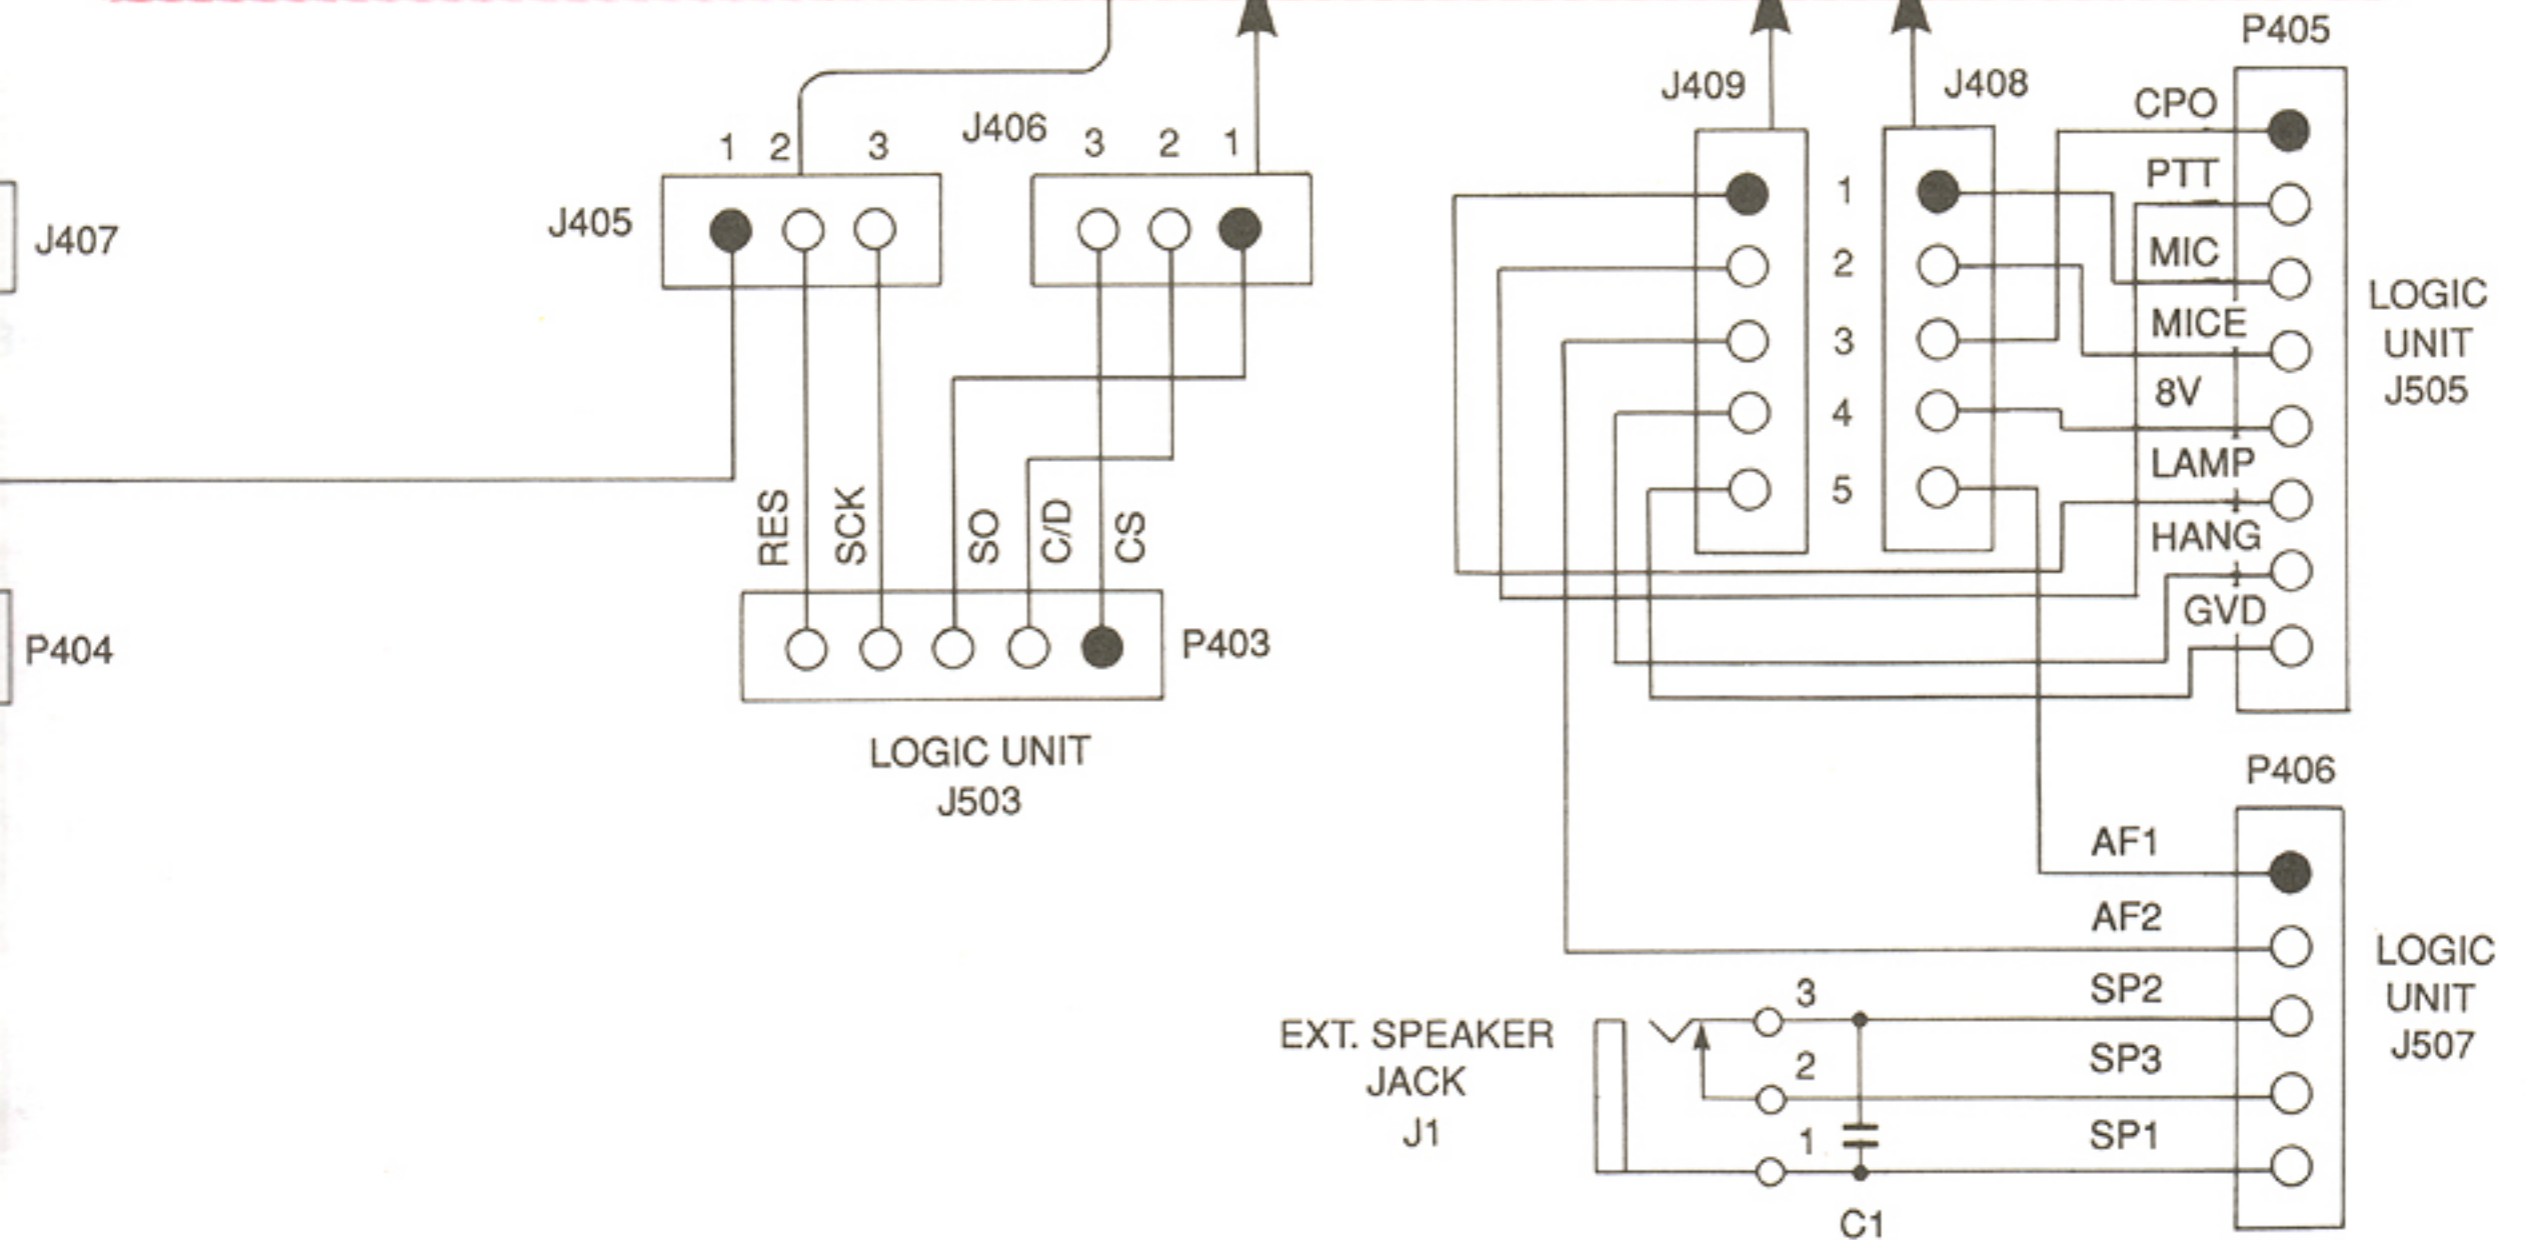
J407

P404

1 2 3
J405

J406 3 2 1

RES SCK SO C/D CS

P403

LOGIC UNIT
J503

J409 J408

1
2
3
4
5

P405
CPO
PTT
MIC
MICE
8V
LAMP
HANG
GVD

LOGIC UNIT J505

P406
AF1
AF2
SP2
SP3
SP1

LOGIC UNIT J507

EXT. SPEAKER JACK J1

3
2
1

C1